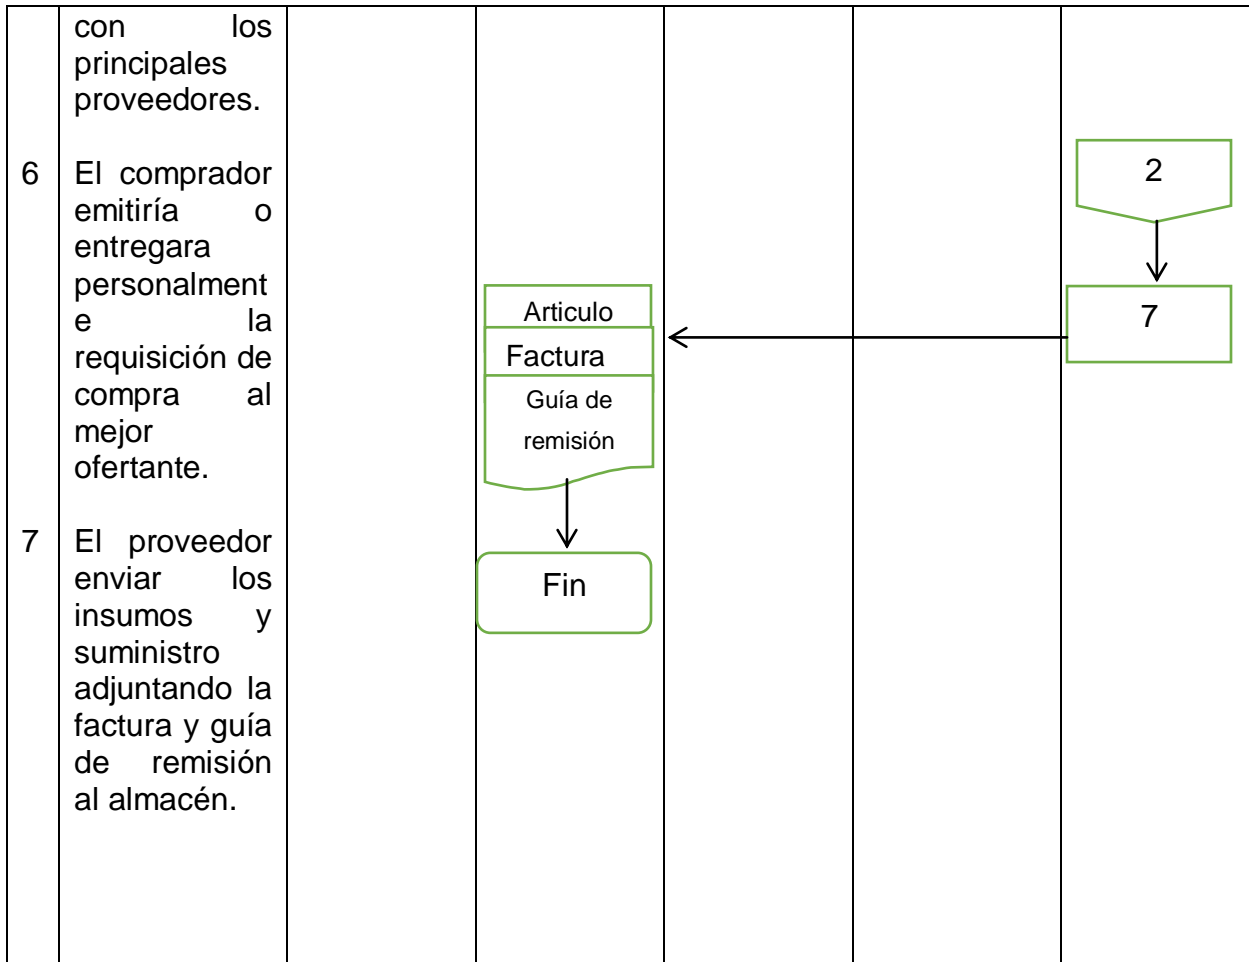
| | con los principales proveedores. | | | | | |
|---|---|---|---|---|---|---|
| 6 | El comprador emitiría o entregara personalmente la requisición de compra al mejor ofertante. | | Articulo Factura Guía de remisión | | | 2 7 |
| 7 | El proveedor enviar los insumos y suministro adjuntando la factura y guía de remisión al almacén. | | Fin | | | |